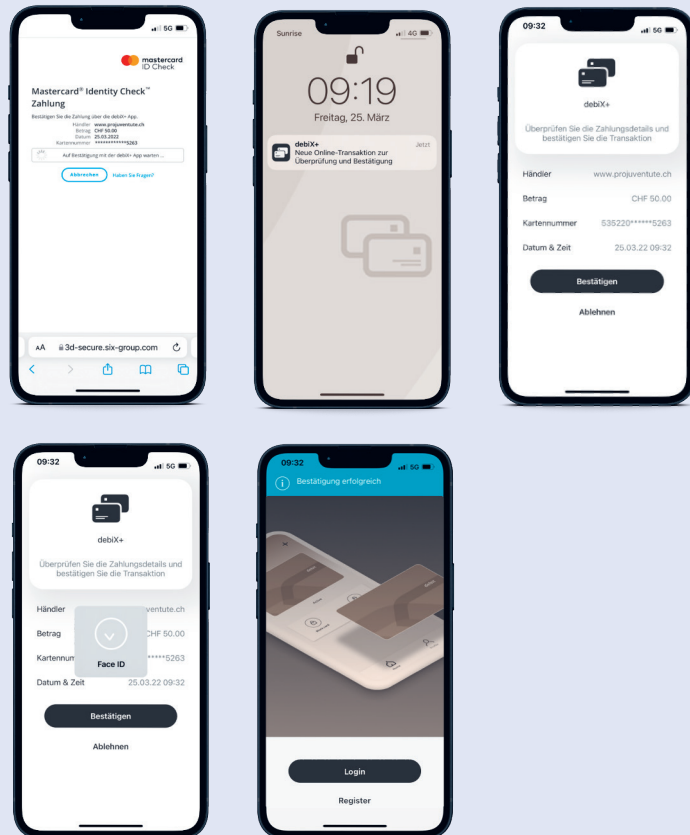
5G

mastercard ID Check

Mastercard® Identity Check™ Zahlung

Bestätigen Sie die Zahlung über die debiX+ App.

Händler www.projuventute.ch
Betrag CHF 50.00
Datum 25.03.2022
Kartennummer ************5263

Auf Bestätigung mit der debiX+ App warten ...

Abbrechen

Haben Sie Fragen?

AA 3d-secure.six-group.com

Sunrise 4G

09:19

Freitag, 25. März

debiX+
Neue Online-Transaktion zur Überprüfung und Bestätigung

Jetzt

09:32 5G

debiX+

Überprüfen Sie die Zahlungsdetails und bestätigen Sie die Transaktion

| Händler | www.projuventute.ch |
|---|---|
| Betrag | CHF 50.00 |
| Kartennummer | 535220******5263 |
| Datum & Zeit | 25.03.22 09:32 |

Bestätigen

Ablehnen

09:32 5G

debiX+

Überprüfen Sie die Zahlungsdetails und bestätigen Sie die Transaktion

Händler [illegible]ventute.ch
Betrag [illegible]CHF 50.00
Kartennumm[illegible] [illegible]*****5263
Datum & Zeit 25.03.22 09:32

Face ID

Bestätigen

Ablehnen

09:32 5G

Bestätigung erfolgreich

Login

Register